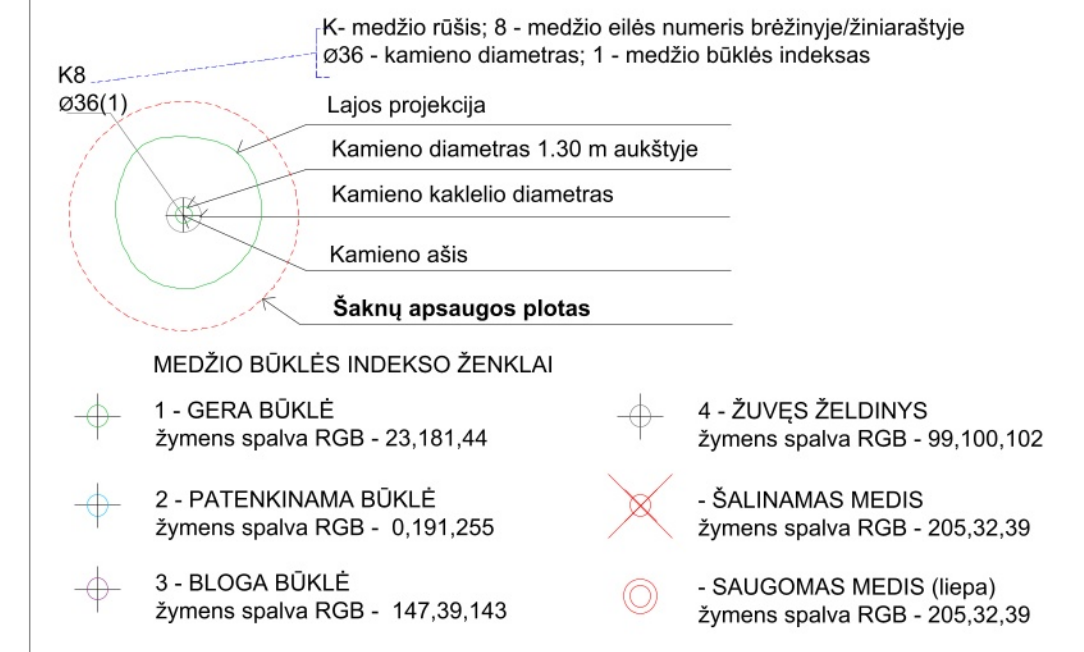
K- medžio rūšis; 8 - medžio eilės numeris brėžinyje/žiniaraštyje
ø36 - kamieno diametras; 1 - medžio būklės indeksas

K8
ø36(1)

Lajos projekcija

Kamieno diametras 1.30 m aukštyje

Kamieno kaklelio diametras

Kamieno ašis

**Šaknų apsaugos plotas**

MEDŽIO BŪKLĖS INDEKSO ŽENKLAI

1 - GERA BŪKLĖ
žymens spalva RGB - 23,181,44

2 - PATENKINAMA BŪKLĖ
žymens spalva RGB - 0,191,255

3 - BLOGA BŪKLĖ
žymens spalva RGB - 147,39,143

4 - ŽUVĘS ŽELDINYS
žymens spalva RGB - 99,100,102

- ŠALINAMAS MEDIS
žymens spalva RGB - 205,32,39

- SAUGOMAS MEDIS (liepa)
žymens spalva RGB - 205,32,39